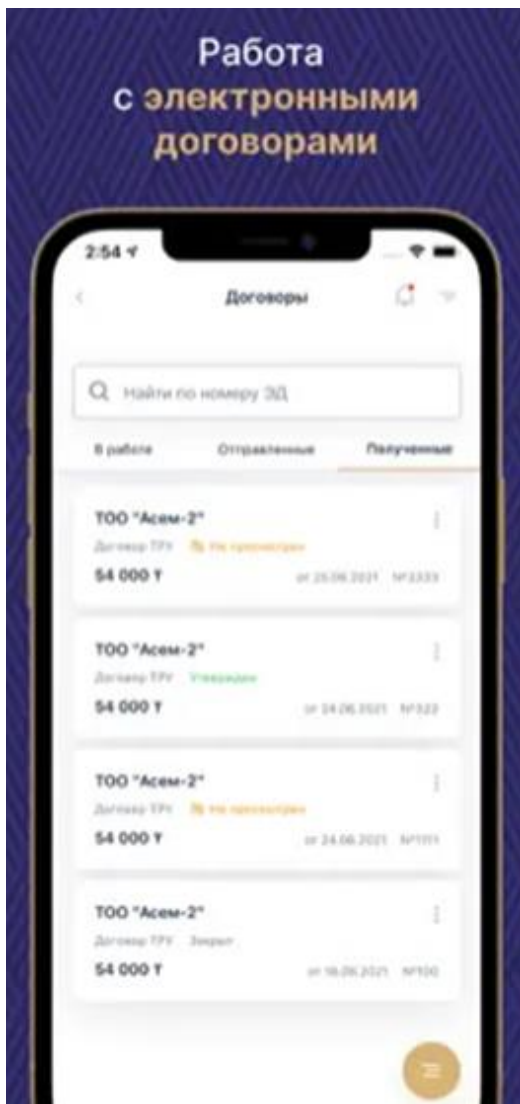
Работа с электронными договорами

2:54

Договоры

Найти по номеру ЭД

В работе

Отправленные

Полученные

ТОО "Асем-2"

Договор ТРУ Не просмотрен

54 000 ₸

от 25.06.2021 №2333

ТОО "Асем-2"

Договор ТРУ Утвержден

54 000 ₸

от 24.06.2021 №323

ТОО "Асем-2"

Договор ТРУ Не просмотрен

54 000 ₸

от 24.06.2021 №1111

ТОО "Асем-2"

Договор ТРУ Закрыт

54 000 ₸

от 18.06.2021 №100